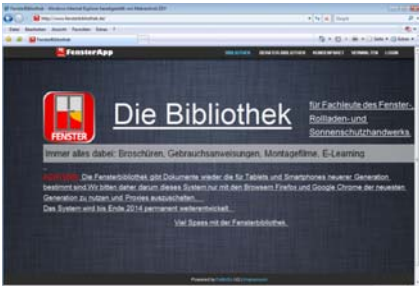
FensterBibliothek - Windows Internet Explorer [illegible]

http://www.fensterbibliothek.de/

Datei Bearbeiten Ansicht Favoriten Extras ?

FensterBibliothek

FensterApp

BIBLIOTHEK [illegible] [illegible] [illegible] LOGIN

FENSTER

Die Bibliothek

für Fachleute des Fenster-, Rollladen- und Sonnenschutzhandwerks.

Immer alles dabei: Broschüren, Gebrauchsanweisungen, Montagefilme, E-Learning

ACHTUNG: Die Fensterbibliothek gibt Dokumente wieder die für Tablets und Smartphones neuerer Generation bestimmt sind.Wir bitten daher darum dieses System nur mit den Browsern Firefox und Google Chrome der neuesten Generation zu nutzen und Proxies auszuschalten...
Das System wird bis Ende 2014 permanent weiterentwickelt...

Viel Spass mit der Fensterbibliothek.

Powered by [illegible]